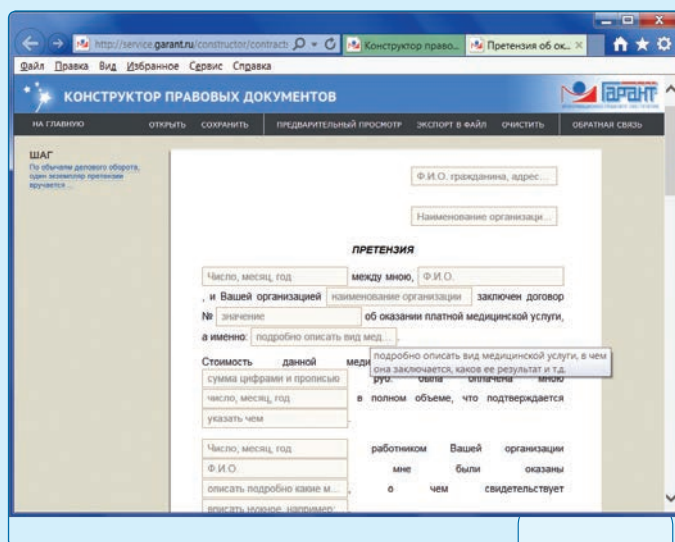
http://service.garant.ru/constructor/contract Конструктор право... Претензия об ок...

Файл Правка Вид Избранное Сервис Справка

КОНСТРУКТОР ПРАВОВЫХ ДОКУМЕНТОВ

ГАРАНТ

НА ГЛАВНУЮ ОТКРЫТЬ СОХРАНИТЬ ПРЕДВАРИТЕЛЬНЫЙ ПРОСМОТР ЭКСПОРТ В ФАЙЛ ОЧИСТИТЬ ОБРАТНАЯ СВЯЗЬ

ШАГ

По обычаям делового оборота, один экземпляр претензии вручается ...

Ф.И.О. гражданина, адрес...

Наименование организаци...

ПРЕТЕНЗИЯ

Число, месяц, год между мною, Ф.И.О.

, и Вашей организацией наименование организации заключен договор

№ значение об оказании платной медицинской услуги,

а именно: подробно описать вид мед...

подробно описать вид медицинской услуги, в чем она заключается, каков ее результат и т.д.

Стоимость данной меди

сумма цифрами и прописью руб. была оплачена мною

число, месяц, год в полном объеме, что подтверждается

указать чем

Число, месяц, год работником Вашей организации

Ф.И.О. мне были оказаны

описать подробно какие м... , о чем свидетельствует

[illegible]